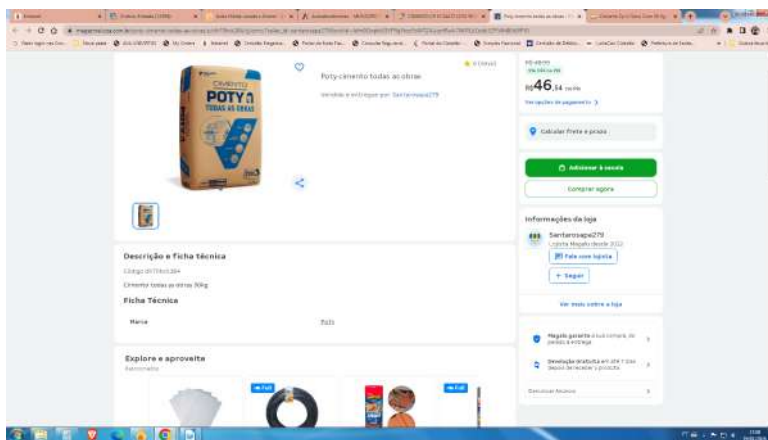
Poty cimento todas as obras

Vendido e entregue por Santarosapa279

R$46,54

Ver opções de pagamento

Calcular frete e prazo

Adicionar à sacola

Comprar agora

Informações da loja

Santarosapa279

Fale com lojista

+ Seguir

Ver mais sobre a loja

Descrição e ficha técnica

Cimento todas as obras 50kg

Ficha Técnica

Marca

Poty

Explore e aproveite

POTY

TODAS AS OBRAS

CIMENTO